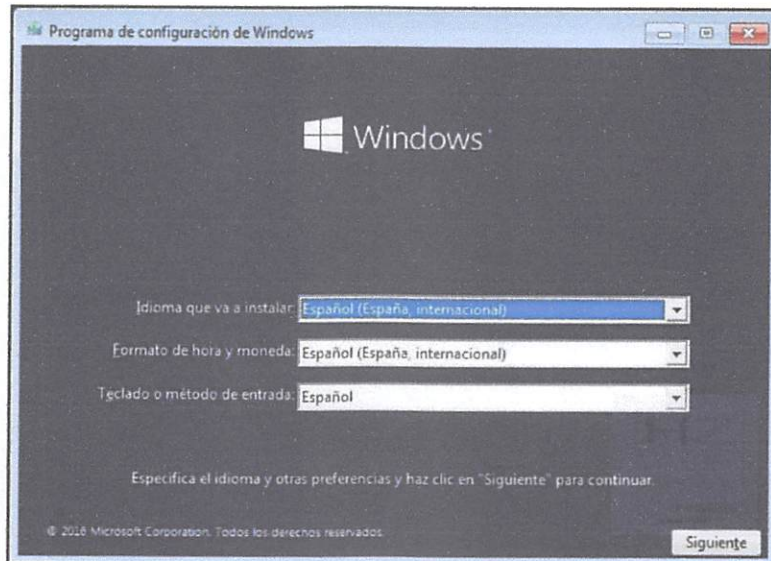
Programa de configuración de Windows

Windows

Idioma que va a instalar: Español (España, internacional)

Formato de hora y moneda: Español (España, internacional)

Teclado o método de entrada: Español

Especifica el idioma y otras preferencias y haz clic en "Siguiente" para continuar.

© 2016 Microsoft Corporation. Todos los derechos reservados.

Siguiente